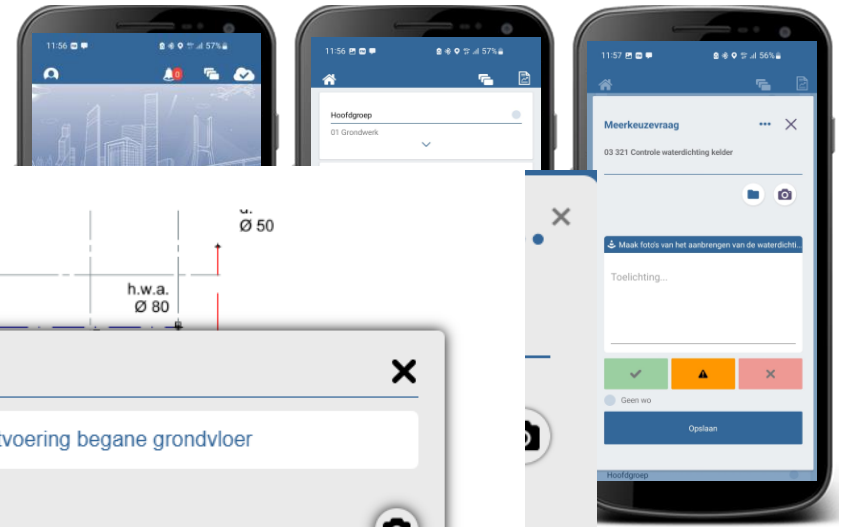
11:56 57%

0

11:56 57%

Hoofdgroep

01 Grondwerk

11:57 56%

Meerkeuzevraag

03 321 Controle waterdichting kelder

Maak foto's van het aanbrengen van de waterdicht...

Toelichting...

Geen wo

Opslaan

Hoofdgroep

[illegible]
Ø 50

h.w.a.
Ø 80

tvoering begane grondvloer